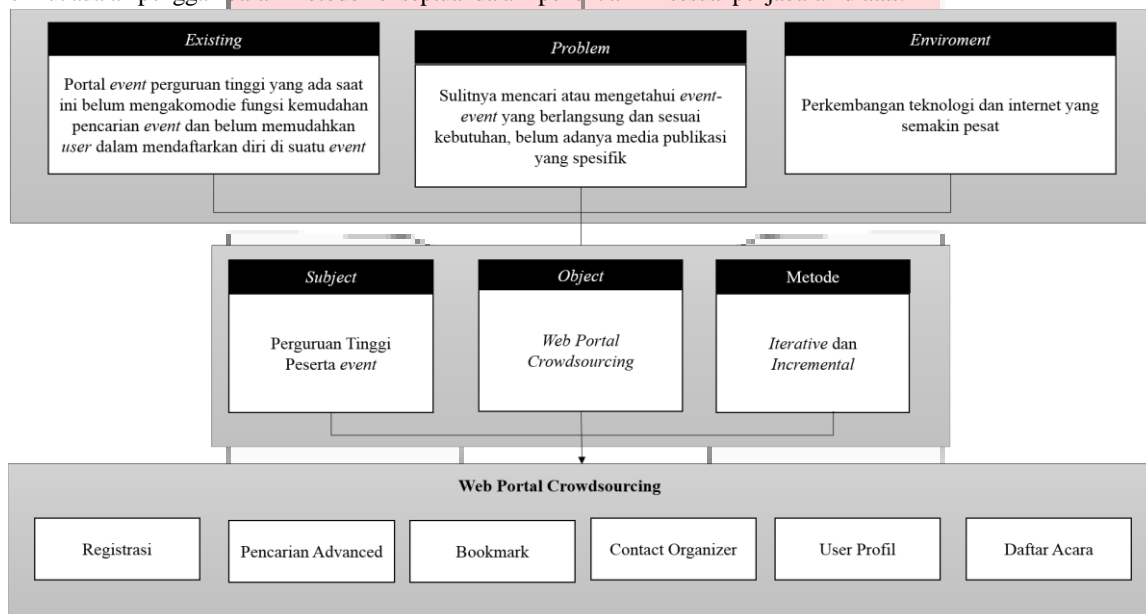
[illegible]

Existing

Portal *event* perguruan tinggi yang ada saat ini belum mengakomodie fungsi kemudahan pencarian *event* dan belum memudahkan *user* dalam mendaftarkan diri di suatu *event*

Problem

Sulitnya mencari atau mengetahui *event-event* yang berlangsung dan sesuai kebutuhan, belum adanya media publikasi yang spesifik

Enviroment

Perkembangan teknologi dan internet yang semakin pesat

Subject

Perguruan Tinggi Peserta *event*

Object

*Web Portal Crowdsourcing*

Metode

*Iterative* dan *Incremental*

Web Portal Crowdsourcing

Registrasi

Pencarian Advanced

Bookmark

Contact Organizer

User Profil

Daftar Acara